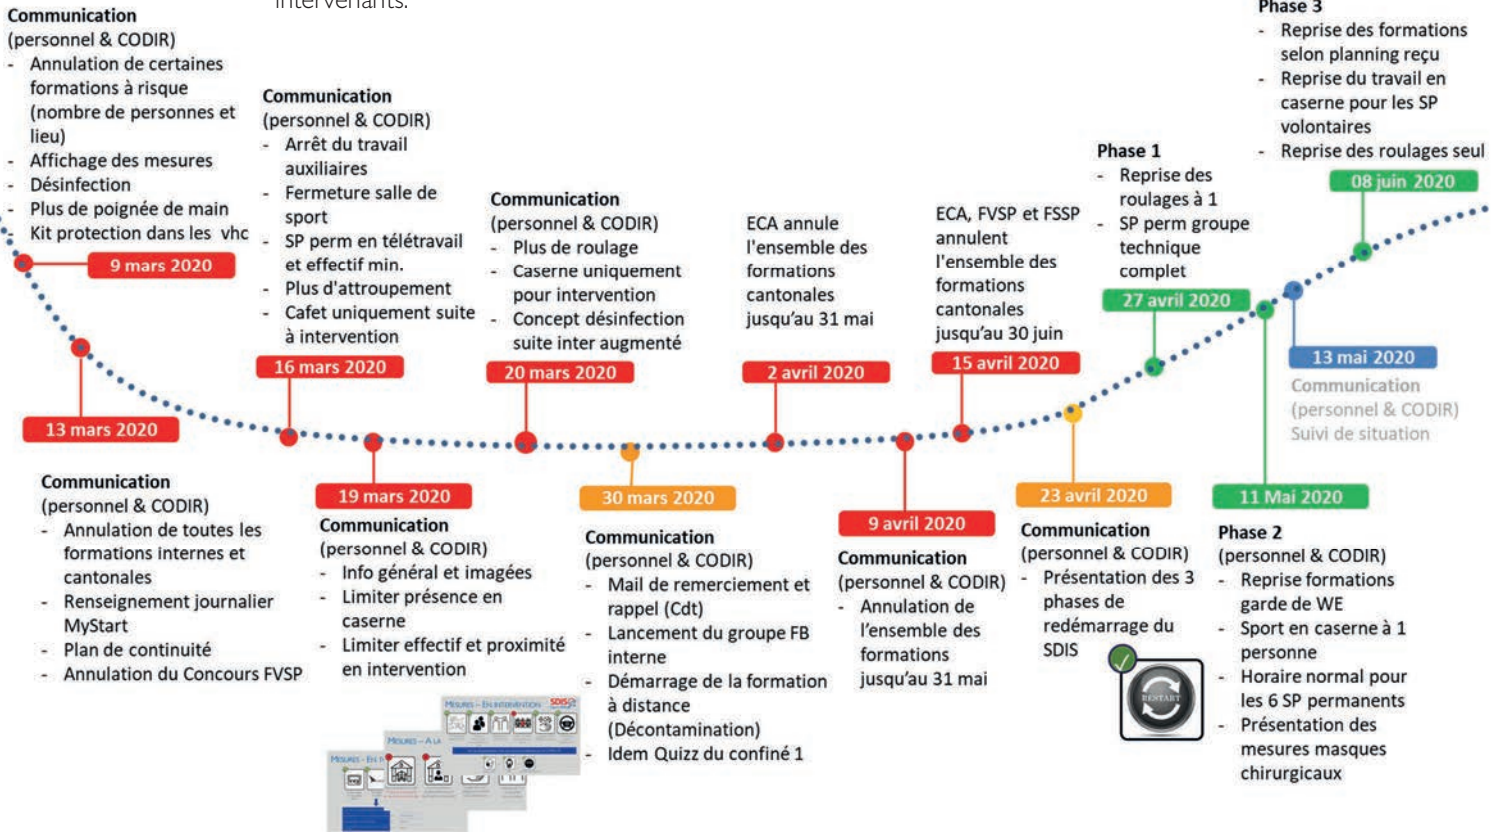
intervenants.

Communication
(personnel & CODIR)
- Annulation de certaines formations à risque (nombre de personnes et lieu)
- Affichage des mesures
- Désinfection
- Plus de poignée de main
- Kit protection dans les vhc

9 mars 2020

13 mars 2020

Communication
(personnel & CODIR)
- Annulation de toutes les formations internes et cantonales
- Renseignement journalier MyStart
- Plan de continuité
- Annulation du Concours FVSP

Communication
(personnel & CODIR)
- Arrêt du travail auxiliaires
- Fermeture salle de sport
- SP perm en télétravail et effectif min.
- Plus d'attroupement
- Cafet uniquement suite à intervention

16 mars 2020

19 mars 2020

Communication
(personnel & CODIR)
- Info général et imagées
- Limiter présence en caserne
- Limiter effectif et proximité en intervention

Mesures – En intervention SDIS
Mesures – A la
Mesures – En

Communication
(personnel & CODIR)
- Plus de roulage
- Caserne uniquement pour intervention
- Concept désinfection suite inter augmenté

20 mars 2020

30 mars 2020

Communication
(personnel & CODIR)
- Mail de remerciement et rappel (Cdt)
- Lancement du groupe FB interne
- Démarrage de la formation à distance (Décontamination)
- Idem Quizz du confiné 1

ECA annule l'ensemble des formations cantonales jusqu'au 31 mai

2 avril 2020

9 avril 2020

Communication
(personnel & CODIR)
- Annulation de l'ensemble des formations jusqu'au 31 mai

ECA, FVSP et FSSP annulent l'ensemble des formations cantonales jusqu'au 30 juin

15 avril 2020

23 avril 2020

Communication
(personnel & CODIR)
- Présentation des 3 phases de redémarrage du SDIS

RESTART

Phase 1
- Reprise des roulages à 1
- SP perm groupe technique complet

27 avril 2020

11 Mai 2020

Phase 2
(personnel & CODIR)
- Reprise formations garde de WE
- Sport en caserne à 1 personne
- Horaire normal pour les 6 SP permanents
- Présentation des mesures masques chirurgicaux

13 mai 2020
Communication
(personnel & CODIR)
Suivi de situation

Phase 3
- Reprise des formations selon planning reçu
- Reprise du travail en caserne pour les SP volontaires
- Reprise des roulages seul

08 juin 2020